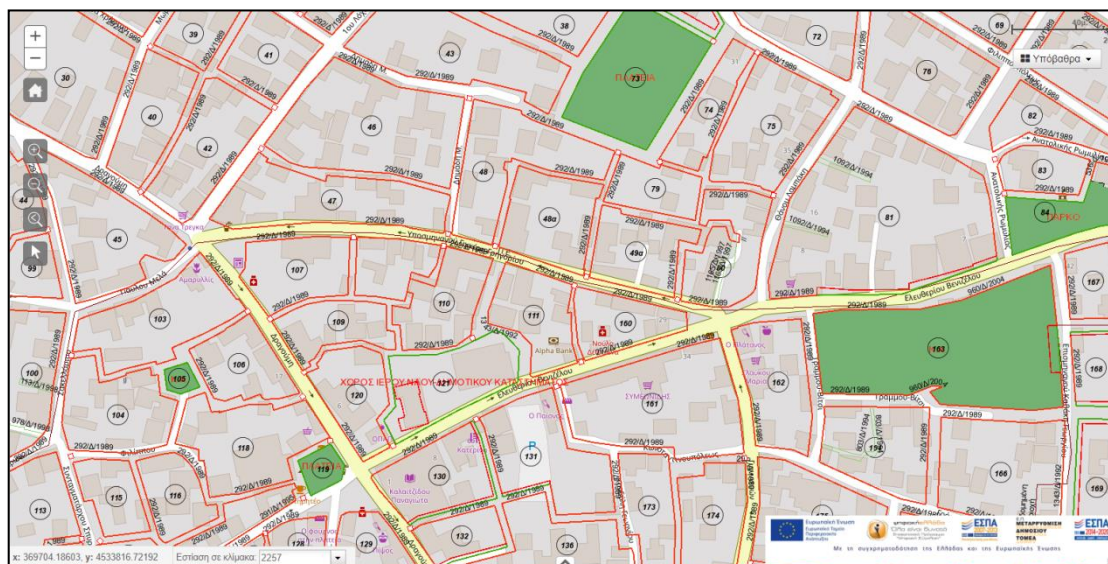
+
−
Υπόβαθρα
38
39
41
43
30
72
69
76
73
ΠΛΑΤΕΙΑ
74
75
40
45
46
42
82
48
47
44
45
79
81
83
84
ΠΑΡΚΟ
48α
49α
80
107
93
103
110
109
111
160
162
163
167
168
105
106
104
120
121
161
118
119
130
131
194
166
115
116
113
132
129
136
173
174
169
292/Δ/1989
1092/Δ/1994
960/Δ/2004
Ελευθερίου Βενιζέλου
Υποστράτηγου
Ανατολικής Ρωμυλίας
Αρμοδίου
Alpha Bank
ΧΩΡΟΣ ΙΕΡΟΥ ΝΑΟΥ - ΔΗΜΟΤΙΚΟΥ ΚΑΤΑΣΤΗΜΑΤΟΣ
Ο Πλάτανος
ΣΥΜΕΩΝΙΔΗΣ
Καλαϊτζίδου Παναγιώτα
x: 369704.18603, y: 4533816.72192 Εστίαση σε κλίμακα: 2257
Ευρωπαϊκή Ένωση
ΕΣΠΑ
ΜΕΤΑΡΡΥΘΜΙΣΗ ΔΗΜΟΣΙΟΥ ΤΟΜΕΑ
Με τη συγχρηματοδότηση της Ελλάδας και της Ευρωπαϊκής Ένωσης